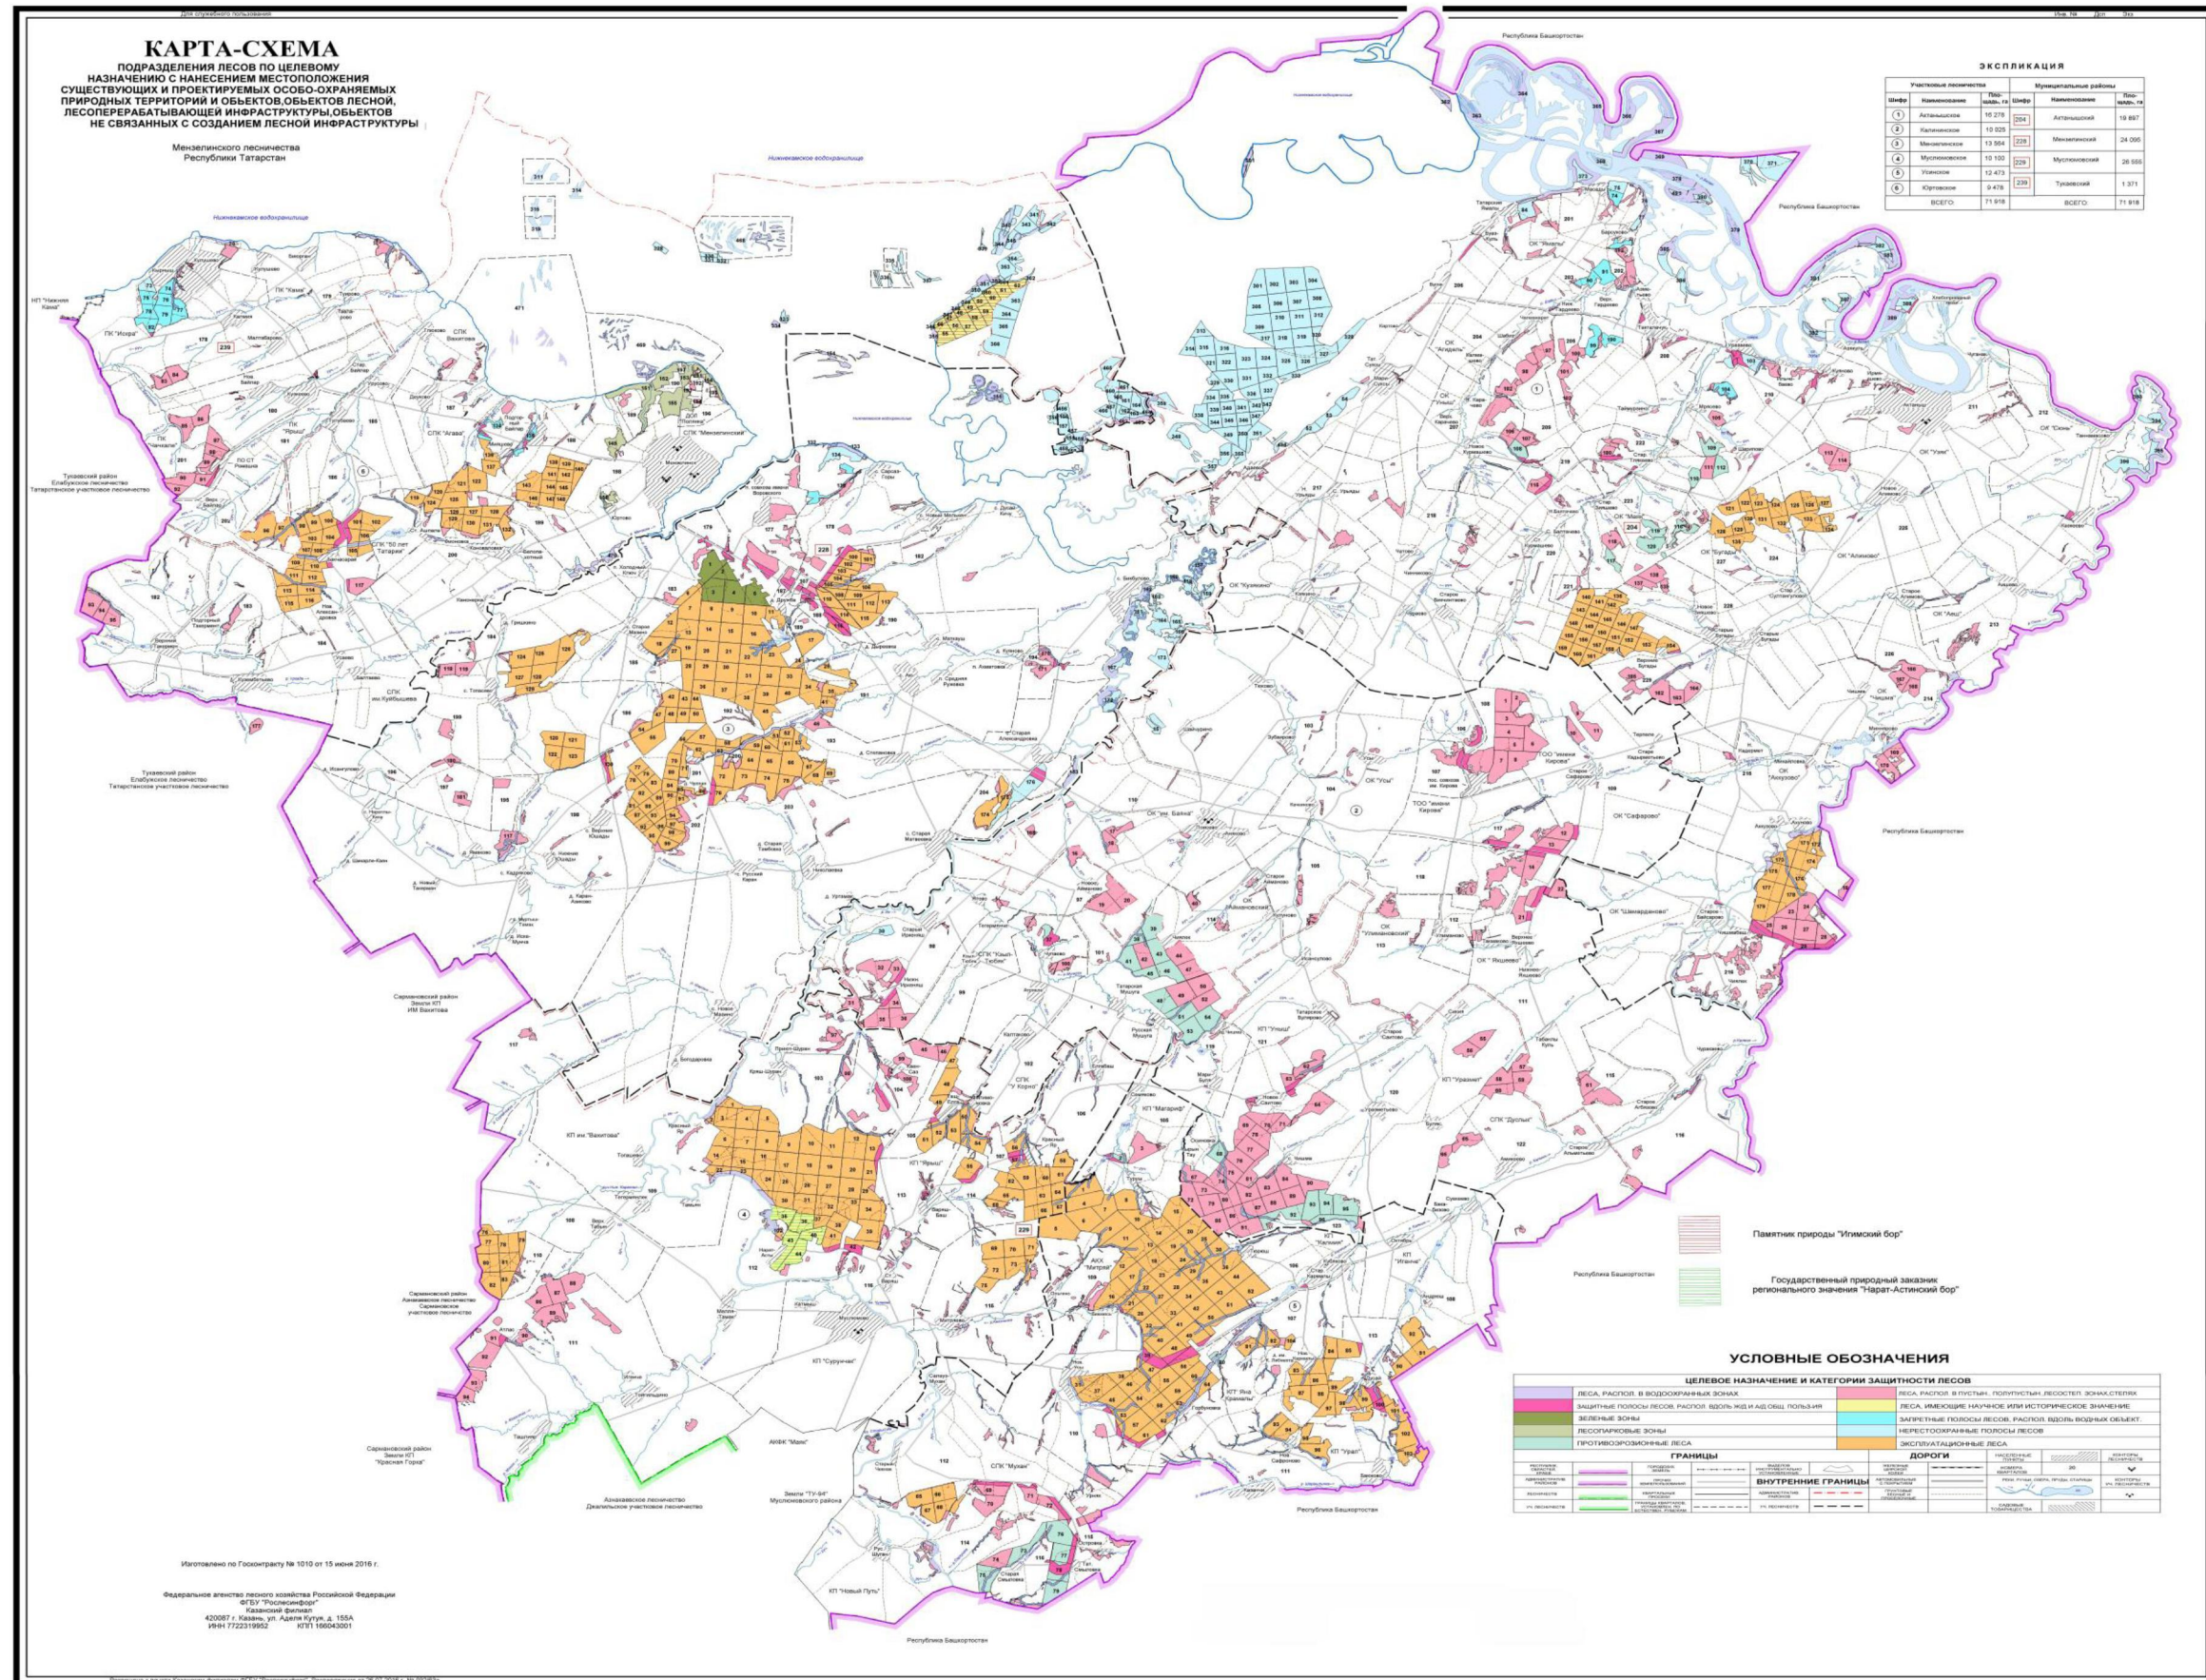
КАРТА-СХЕМА
ПОДРАЗДЕЛЕНИЯ ЛЕСОВ ПО ЦЕЛЕВОМУ НАЗНАЧЕНИЮ С НАНЕСЕНИЕМ МЕСТОПОЛОЖЕНИЯ СУЩЕСТВУЮЩИХ И ПРОЕКТИРУЕМЫХ ОСОБО-ОХРАНЯЕМЫХ ПРИРОДНЫХ ТЕРРИТОРИЙ И ОБЪЕКТОВ,ОБЪЕКТОВ ЛЕСНОЙ, ЛЕСОПЕРЕРАБАТЫВАЮЩЕЙ ИНФРАСТРУКТУРЫ,ОБЪЕКТОВ НЕ СВЯЗАННЫХ С СОЗДАНИЕМ ЛЕСНОЙ ИНФРАСТРУКТУРЫ

Мензелинского лесничества
Республики Татарстан

ЭКСПЛИКАЦИЯ

| Шифр | Участковые лесничества Наименование | Площадь, га | Шифр | Муниципальные районы Наименование | Площадь, га |
|---|---|---|---|---|---|
| 1 | Актанышское | 16 278 | 204 | Актанышский | 16 897 |
| 2 | Калмиинское | 10 325 | 228 | Мензелинский | 24 095 |
| 3 | Мензелинское | 13 984 | 229 | Муслюмовский | 26 555 |
| 4 | Муслюмовское | 10 100 | 239 | Тукаевский | 1 371 |
| 5 | Усинское | 12 473 | | | |
| 6 | Юртовское | 9 478 | | | |
| | ВСЕГО | 71 918 | | ВСЕГО | 71 918 |

Нижнекамское водохранилище
Республика Башкортостан
Тукаевский район Елабужское лесничество Татарстанское участковое лесничество
Сармановский район
Республика Башкортостан
Азнакаевское лесничество Джалильское участковое лесничество

Памятник природы "Игимский бор"
Государственный природный заказник регионального значения "Нарат-Астинский бор"

УСЛОВНЫЕ ОБОЗНАЧЕНИЯ
ЦЕЛЕВОЕ НАЗНАЧЕНИЕ И КАТЕГОРИИ ЗАЩИТНОСТИ ЛЕСОВ
ЛЕСА, РАСПОЛ. В ВОДООХРАННЫХ ЗОНАХ
ЗАЩИТНЫЕ ПОЛОСЫ ЛЕСОВ, РАСПОЛ. ВДОЛЬ Ж/Д И А/Д ОБЩ. ПОЛЬЗ-ИЯ
ЗЕЛЕНЫЕ ЗОНЫ
ЛЕСОПАРКОВЫЕ ЗОНЫ
ПРОТИВОЭРОЗИОННЫЕ ЛЕСА
ЛЕСА, РАСПОЛ. В ПУСТЫН., ПОЛУПУСТЫН., ЛЕСОСТЕП. ЗОНАХ,СТЕПЯХ
ЛЕСА, ИМЕЮЩИЕ НАУЧНОЕ ИЛИ ИСТОРИЧЕСКОЕ ЗНАЧЕНИЕ
ЗАПРЕТНЫЕ ПОЛОСЫ ЛЕСОВ, РАСПОЛ. ВДОЛЬ ВОДНЫХ ОБЪЕКТ.
НЕРЕСТООХРАННЫЕ ПОЛОСЫ ЛЕСОВ
ЭКСПЛУАТАЦИОННЫЕ ЛЕСА
ГРАНИЦЫ
ВНУТРЕННИЕ ГРАНИЦЫ
ДОРОГИ

Изготовлено по Госконтракту № 1010 от 15 июня 2016 г.
Федеральное агентство лесного хозяйства Российской Федерации
ФГБУ "Рослесинфорг"
Казанский филиал
420087 г. Казань, ул. Аделя Кутуя, д. 155А
ИНН 7722319952 КПП 166043001